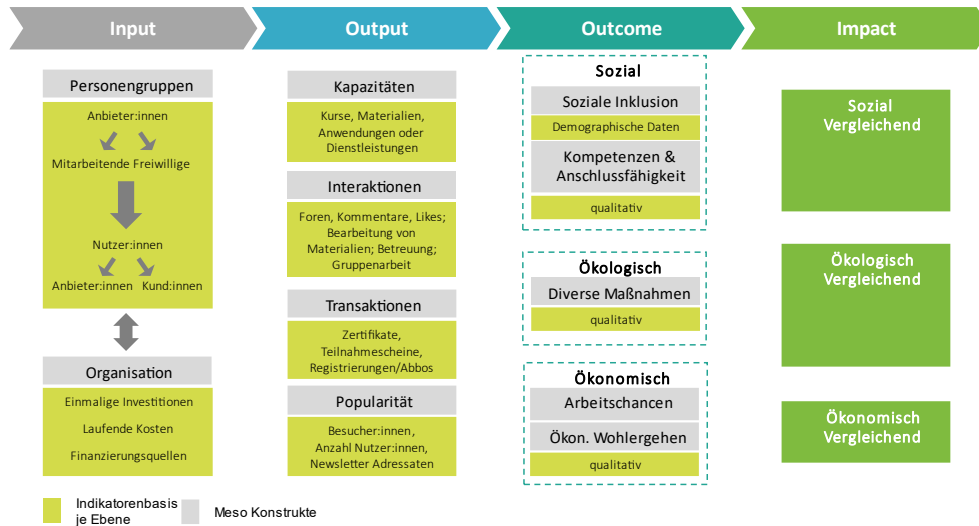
Input

Output

Outcome

Impact

Personengruppen

Anbieter:innen

Mitarbeitende Freiwillige

Nutzer:innen

Anbieter:innen Kund:innen

Organisation

Einmalige Investitionen

Laufende Kosten

Finanzierungsquellen

Kapazitäten

Kurse, Materialien, Anwendungen oder Dienstleistungen

Interaktionen

Foren, Kommentare, Likes; Bearbeitung von Materialien; Betreuung; Gruppenarbeit

Transaktionen

Zertifikate, Teilnahmescheine, Registrierungen/Abbos

Popularität

Besucher:innen, Anzahl Nutzer:innen, Newsletter Adressaten

Sozial

Soziale Inklusion

Demographische Daten

Kompetenzen & Anschlussfähigkeit

qualitativ

Ökologisch

Diverse Maßnahmen

qualitativ

Ökonomisch

Arbeitschancen

Ökon. Wohlergehen

qualitativ

Sozial Vergleichend

Ökologisch Vergleichend

Ökonomisch Vergleichend

Indikatorenbasis je Ebene

Meso Konstrukte